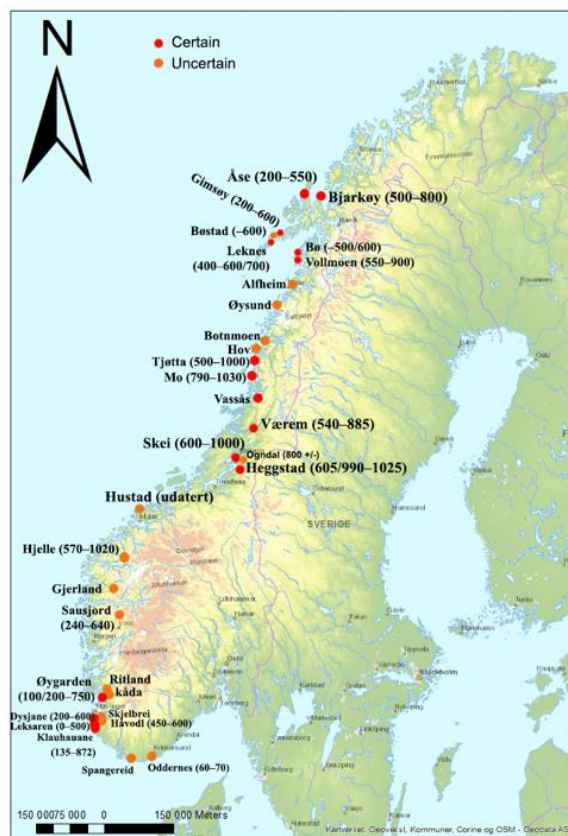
N

Certain
Uncertain

Åse (200–550)
Bjarkøy (500–800)
Gimsøy (200–600)
Bøstad (–600)
Leknes (400–600/700)
Bø (–500/600)
Vollmoen (550–900)
Alfheim
Øysund
Botnmoen
Hov
Tjøtta (500–1000)
Mo (790–1030)
Vassås
Værem (540–885)
Skei (600–1000)
Ogndal (800 +/-)
Heggstad (605/990–1025)
Hustad (udatert)
SVERIGE
Hjelle (570–1020)
Gjerland
Sausjord (240–640)
Øygarden (100/200–750)
Ritland
kåda
Dysjane (200–600)
Leksaren (0–500)
Skjelbrei
Håvodl (450–600)
Klauhauane (135–872)
Spangereid
Oddernes (60–70)

150 000 75 000 0 150 000 Meters
Kartverket, Geovekst, Kommuner, Corine og OSM - Geodata AS